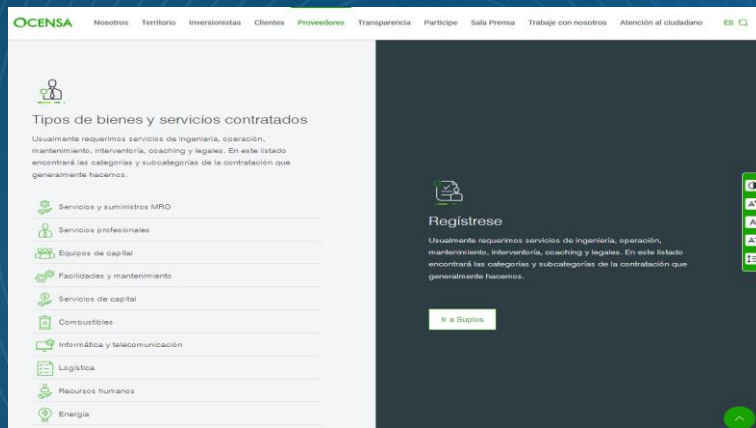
OCENSA Nosotros Territorio Inversionistas Clientes Proveedores Transparencia Participe Sala Prensa Trabaje con nosotros Atención al ciudadano ES

Tipos de bienes y servicios contratados

Usualmente requerimos servicios de ingeniería, operación, mantenimiento, interventoría, coaching y legales. En este listado encontrará las categorías y subcategorías de la contratación que generalmente hacemos.

Servicios y suministros MRO
Servicios profesionales
Equipos de capital
Facilidades y mantenimiento
Servicios de capital
Combustibles
Informática y telecomunicación
Logística
Recursos humanos
Energía

Regístrese

Usualmente requerimos servicios de ingeniería, operación, mantenimiento, interventoría, coaching y legales. En este listado encontrará las categorías y subcategorías de la contratación que generalmente hacemos.

Ir a Suplos